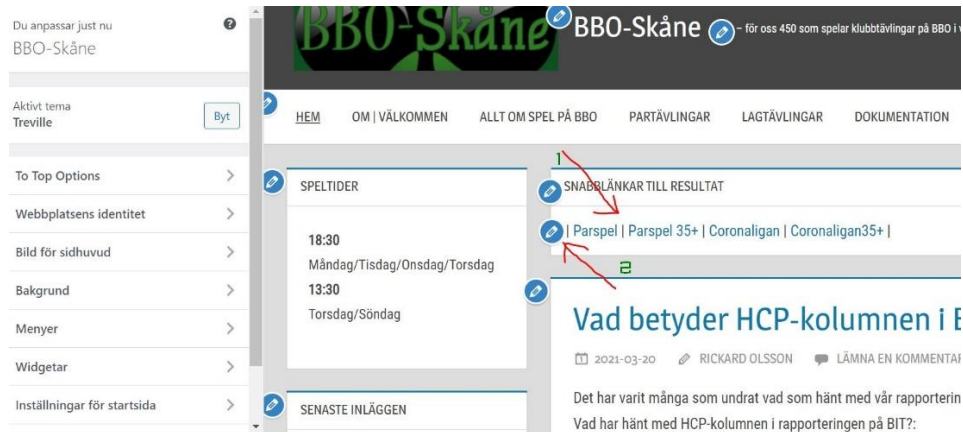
Du anpassar just nu
BBO-Skåne

Aktivt tema
Treville

Byt

To Top Options
Webbplatsens identitet
Bild för sidhuvud
Bakgrund
Menyer
Widgetar
Inställningar för startsida

BBO-Skåne

BBO-Skåne – för oss 450 som spelar klubbtävlingar på BBO i

HEM
OM | VÄLKOMMEN
ALLT OM SPEL PÅ BBO
PARTÄVLINGAR
LAGTÄVLINGAR
DOKUMENTATION

SPELTIDER

18:30
Måndag/Tisdag/Onsdag/Torsdag
13:30
Torsdag/Söndag

SENASTE INLÄGGEN

1

SNABBLÄNKAR TILL RESULTAT

| Parspel | Parspel 35+ | Coronaligan | Coronaligan35+ |

2

Vad betyder HCP-kolumnen i B

2021-03-20 RICKARD OLSSON LÄMNA EN KOMMENTAR

Det har varit många som undrat vad som hänt med vår rapporterin

Vad har hänt med HCP-kolumnen i rapporteringen på BIT?: